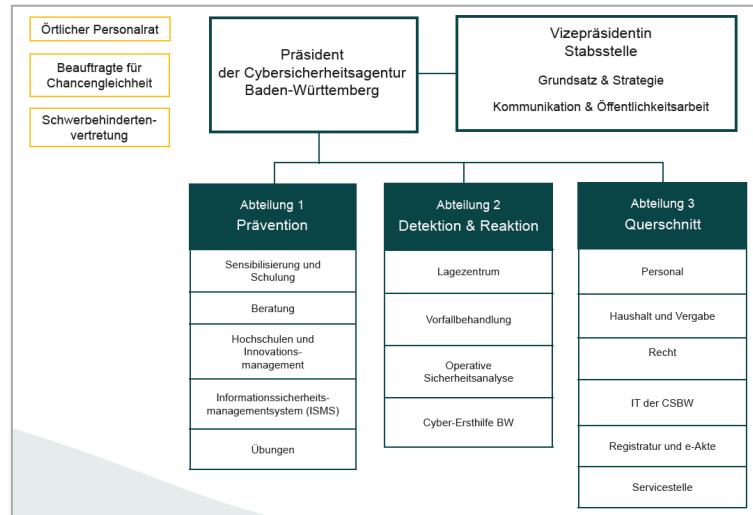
Örtlicher Personalrat

Beauftragte für Chancengleichheit

Schwerbehindertenvertretung

Präsident
der Cybersicherheitsagentur Baden-Württemberg

Vizepräsidentin
Stabsstelle

Grundsatz & Strategie

Kommunikation & Öffentlichkeitsarbeit

Abteilung 1
Prävention

Sensibilisierung und Schulung

Beratung

Hochschulen und Innovationsmanagement

Informationssicherheitsmanagementsystem (ISMS)

Übungen

Abteilung 2
Detektion & Reaktion

Lagezentrum

Vorfallbehandlung

Operative Sicherheitsanalyse

Cyber-Ersthilfe BW

Abteilung 3
Querschnitt

Personal

Haushalt und Vergabe

Recht

IT der CSBW

Registratur und e-Akte

Servicestelle